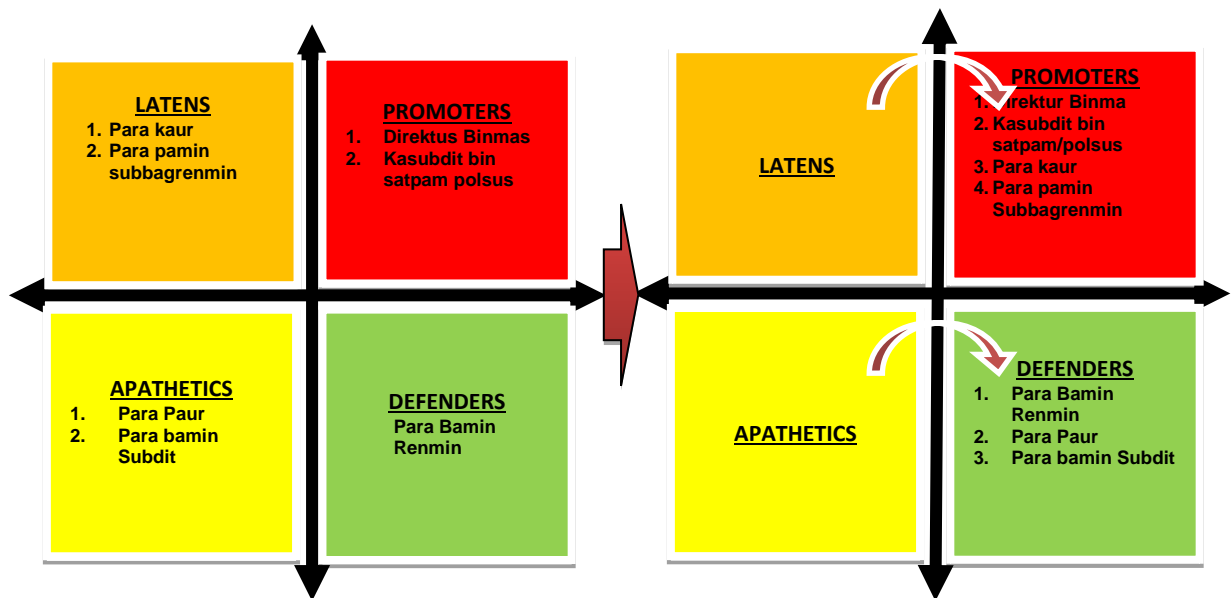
LATENS
1. Para kaur
2. Para pamin subbagrenmin

PROMOTERS
1. Direktus Binmas
2. Kasubdit bin satpam polsus

APATHETICS
1. Para Paur
2. Para bamin Subdit

DEFENDERS
Para Bamin Renmin

LATENS

PROMOTERS
1. Direktur Binma
2. Kasubdit bin satpam/polsus
3. Para kaur
4. Para pamin Subbagrenmin

APATHETICS

DEFENDERS
1. Para Bamin Renmin
2. Para Paur
3. Para bamin Subdit